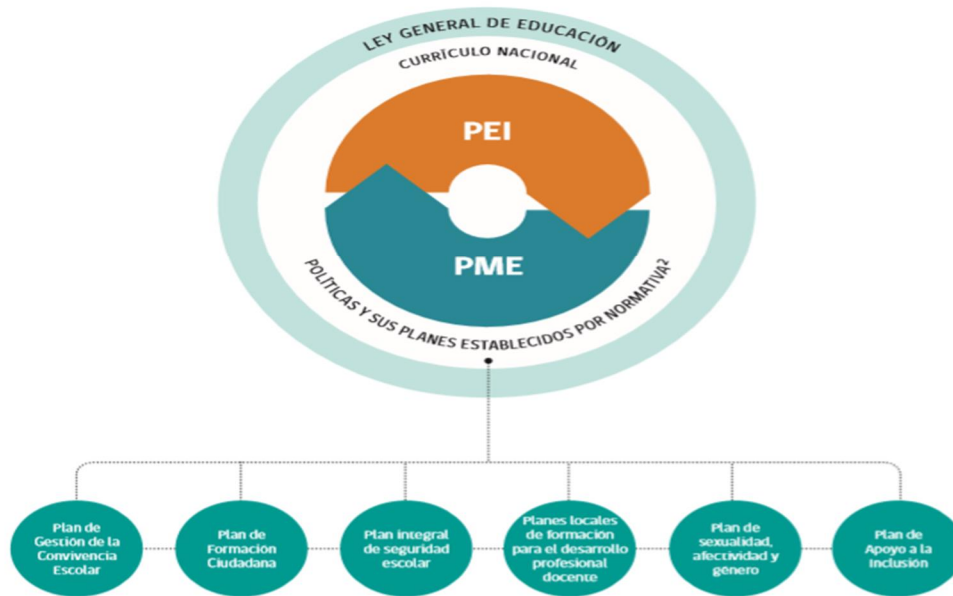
LEY GENERAL DE EDUCACIÓN

CURRÍCULO NACIONAL

PEI

PME

POLÍTICAS Y SUS PLANES ESTABLECIDOS POR NORMATIVA2

Plan de Gestión de la Convivencia Escolar

Plan de Formación Ciudadana

Plan integral de seguridad escolar

Planes locales de formación para el desarrollo profesional docente

Plan de sexualidad, afectividad y genero

Plan de Apoyo a la Inclusión